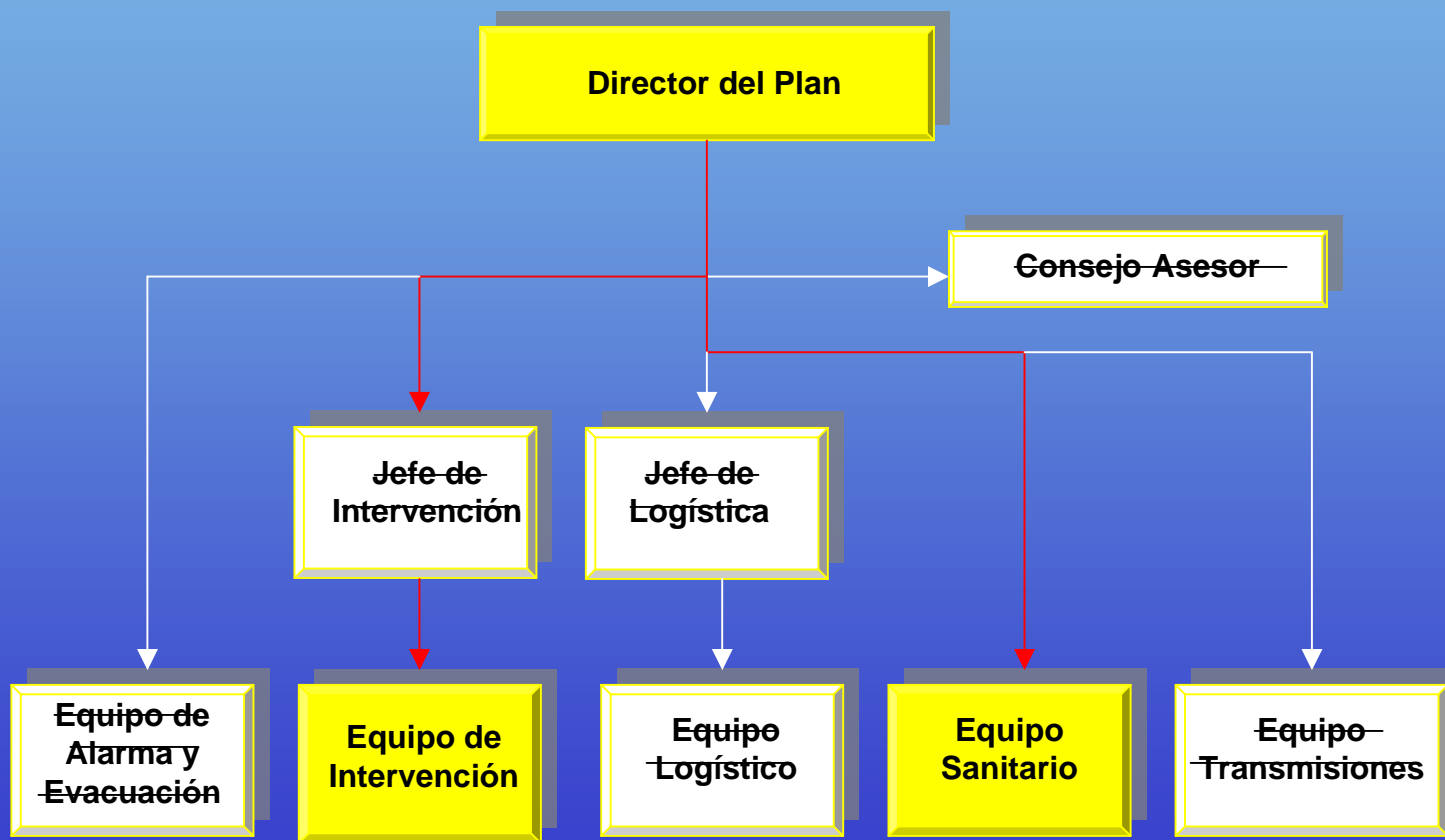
Director del Plan

~~Consejo Asesor~~

~~Jefe de~~ Intervención

~~Jefe de~~ ~~Logística~~

~~Equipo de~~ Alarma y ~~Evacuación~~

Equipo de Intervención

~~Equipo~~ ~~Logístico~~

Equipo Sanitario

~~Equipo~~ ~~Transmisiones~~